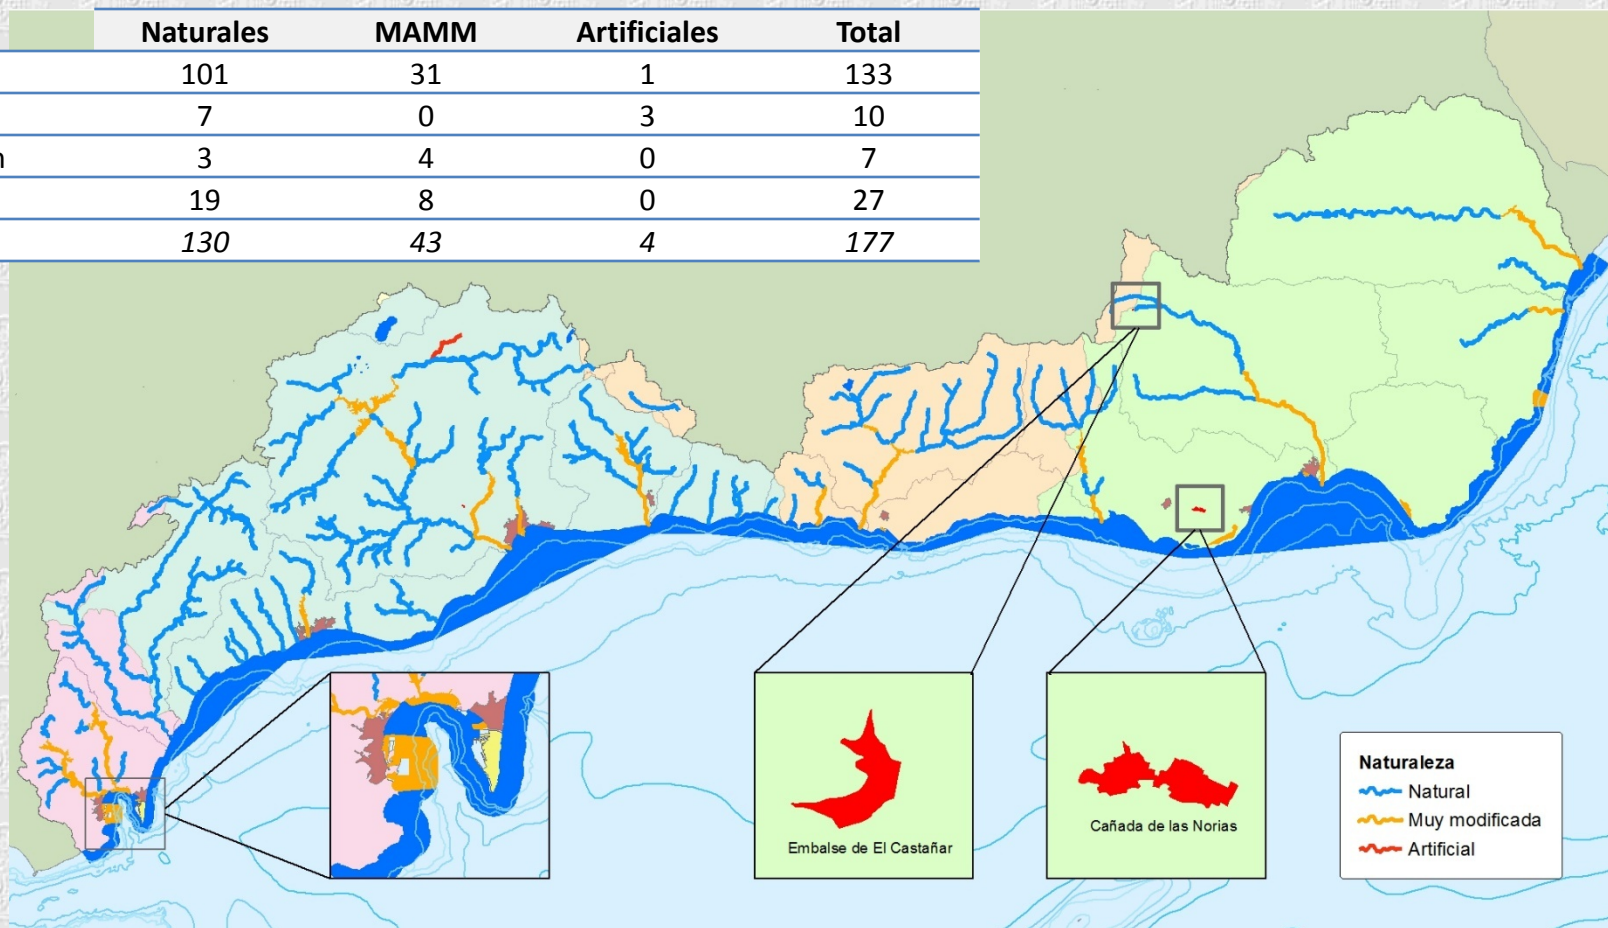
|   | Naturales | MAMM | Artificiales | Total |
|---|---|---|---|---|
|   | 101 | 31 | 1 | 133 |
|   | 7 | 0 | 3 | 10 |
| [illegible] | 3 | 4 | 0 | 7 |
|   | 19 | 8 | 0 | 27 |
|   | *130* | *43* | *4* | *177* |

Embalse de El Castañar

Cañada de las Norias

Naturaleza
Natural
Muy modificada
Artificial